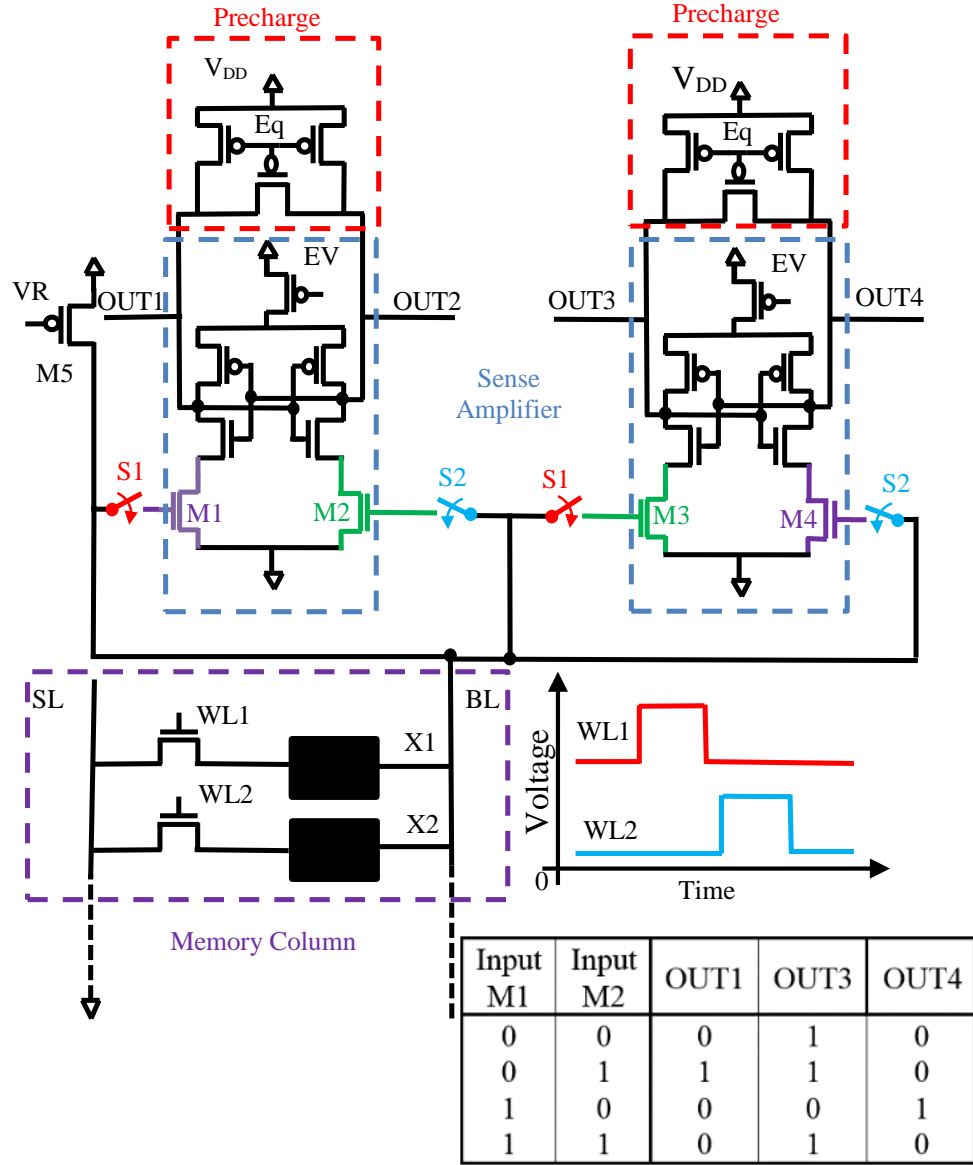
Precharge

$V_{DD}$

Eq

EV

VR

OUT1

OUT2

M5

S1

M1

M2

S2

Sense Amplifier

Precharge

$V_{DD}$

Eq

EV

OUT3

OUT4

S1

M3

M4

S2

SL

WL1

X1

WL2

X2

BL

Memory Column

Voltage

WL1

WL2

0

Time

| Input M1 | Input M2 | OUT1 | OUT3 | OUT4 |
|---|---|---|---|---|
| 0 | 0 | 0 | 1 | 0 |
| 0 | 1 | 1 | 1 | 0 |
| 1 | 0 | 0 | 0 | 1 |
| 1 | 1 | 0 | 1 | 0 |